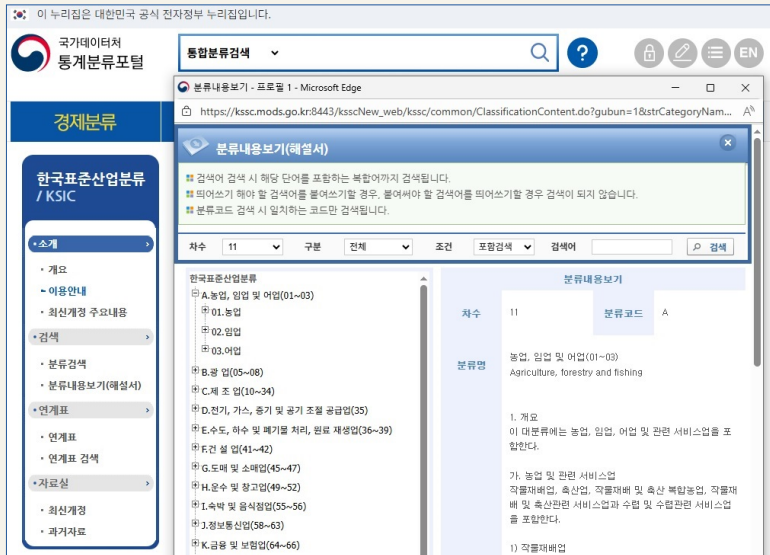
이 누리집은 대한민국 공식 전자정부 누리집입니다.

국가데이터처
통계분류포털

통합분류검색

?

EN

경제분류

한국표준산업분류
/ KSIC

• 소개
• 개요
• 이용안내
• 최신개정 주요내용
• 검색
• 분류검색
• 분류내용보기(해설서)
• 연계표
• 연계표
• 연계표 검색
• 자료실
• 최신개정
• 과거자료

분류내용보기 - 프로필 1 - Microsoft Edge

https://kssc.mods.go.kr:8443/ksscNew_web/kssc/common/ClassificationContent.do?gubun=1&strCategoryNam...

분류내용보기(해설서)

검색어 검색 시 해당 단어를 포함하는 복합어까지 검색됩니다.
띄어쓰기 해야 할 검색어를 붙여쓰기할 경우, 붙여써야 할 검색어를 띄어쓰기할 경우 검색이 되지 않습니다.
분류코드 검색 시 일치하는 코드만 검색됩니다.

차수 11 구분 전체 조건 포함검색 검색어 검색

한국표준산업분류
A.농업, 임업 및 어업(01~03)
01.농업
02.임업
03.어업
B.광 업(05~08)
C.제 조 업(10~34)
D.전기, 가스, 증기 및 공기 조절 공급업(35)
E.수도, 하수 및 폐기물 처리, 원료 재생업(36~39)
F.건 설 업(41~42)
G.도매 및 소매업(45~47)
H.운수 및 창고업(49~52)
I.숙박 및 음식점업(55~56)
J.정보통신업(58~63)
K.금융 및 보험업(64~66)

분류내용보기

| 차수 | 11 | 분류코드 | A |
|---|---|---|---|

분류명
농업, 임업 및 어업(01~03)
Agriculture, forestry and fishing

1. 개요
이 대분류에는 농업, 임업, 어업 및 관련 서비스업을 포함한다.

가. 농업 및 관련 서비스업
작물재배업, 축산업, 작물재배 및 축산 복합농업, 작물재배 및 축산관련 서비스업과 수렵 및 수렵관련 서비스업을 포함한다.

1) 작물재배업